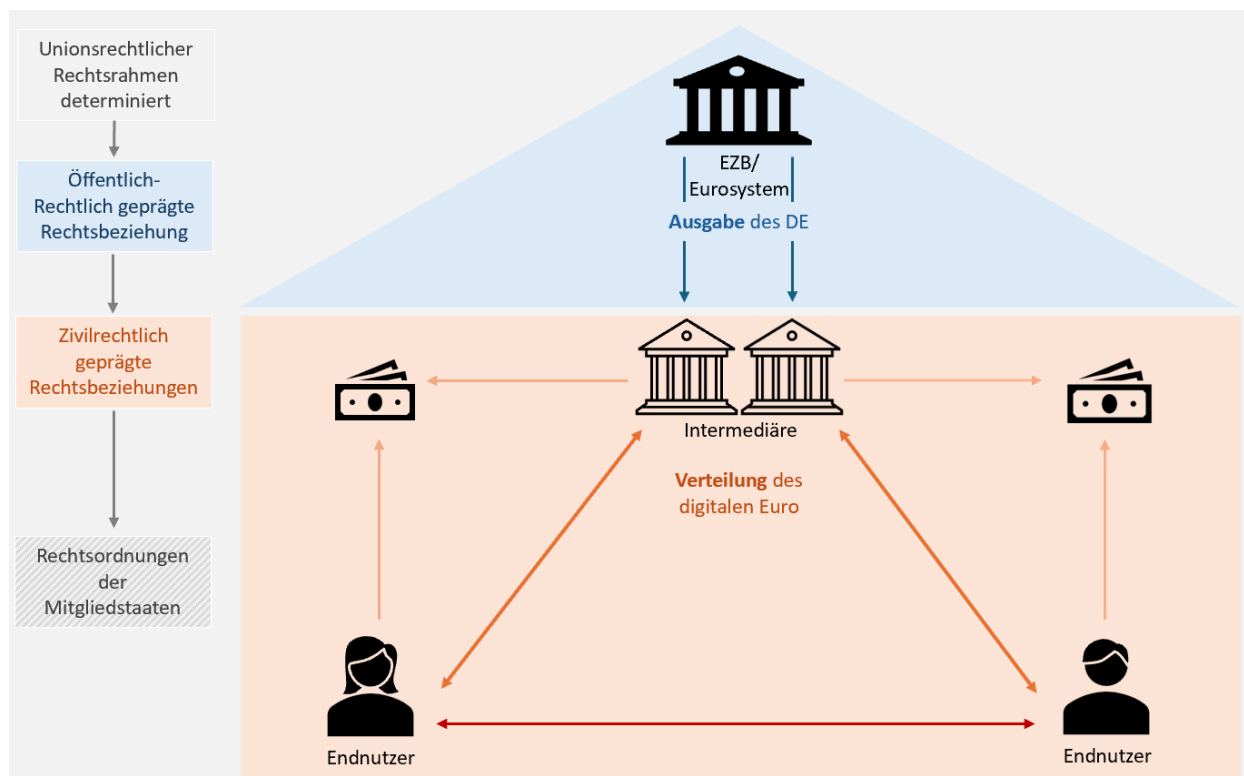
Unionsrechtlicher Rechtsrahmen determiniert

Öffentlich-Rechtlich geprägte Rechtsbeziehung

Zivilrechtlich geprägte Rechtsbeziehungen

Rechtsordnungen der Mitgliedstaaten

EZB/ Eurosystem

Ausgabe des DE

Intermediäre

Verteilung des digitalen Euro

Endnutzer

Endnutzer